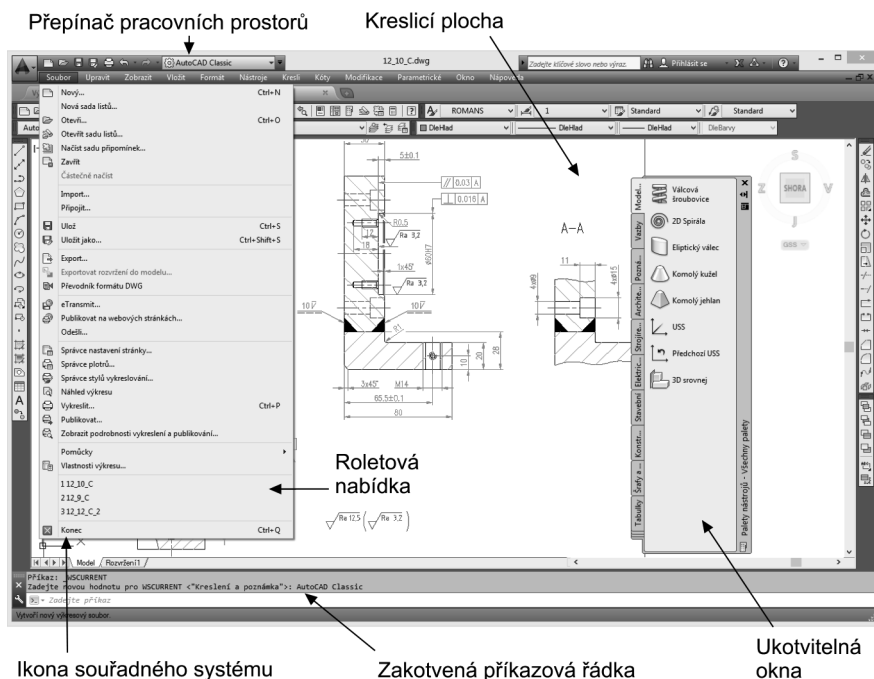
Přepínač pracovních prostorů

Kreslicí plocha

AutoCAD Classic

12_10_C.dwg

Zadejte klíčové slovo nebo výraz.

Přihlásit se

Soubor Upravit Zobrazit Vložit Formát Nástroje Kresli Kóty Modifikace Parametrické Okno Nápověda

ROMANS

1

Standard

Standard

DleHlad

DleHlad

DleHlad

DleBarvy

Nový... Ctrl+N
Nová sada listů...
Otevři... Ctrl+O
Otevřít sadu listů...
Načíst sadu připomínek...
Zavřít
Částečně načíst

Import...
Připojit...

Ulož Ctrl+S
Uložit jako... Ctrl+Shift+S

Export...
Exportovat rozvržení do modelu...
Převodník formátu DWG

eTransmit...
Publikovat na webových stránkách...
Odešli...

Správce nastavení stránky...
Správce plotrů...
Správce stylů vykreslování...
Náhled výkresu
Vykreslit... Ctrl+P
Publikovat...
Zobrazit podrobnosti vykreslení a publikování...

Pomůcky
Vlastnosti výkresu...

1 12_10_C
2 12_9_C
3 12_12_C_2

Konec Ctrl+Q

5±0.1

0.03 A

0.016 A

R0.5

Ra 3.2

1x45°

Ra 3.2

10

10

3x45°

M14

65.5±0.1

80

28

10

A–A

11

Ra 12.5

Ra 3.2

Model

Válcová šroubovice

2D Spirála

Eliptický válec

Komolý kužel

Komolý jehlan

USS

Předchozí USS

3D srovnej

Model...
Vazby
Pozná...
Archite...
Strojíre...
Elektric...
Stavební
Konstr...
Šrafy a ...
Tabulky

Palety nástrojů - Všechny palety

S
Z
SHORA
V
J
USS

Roletová nabídka

Model / Rozvržení1 /

Příkaz: _WSCURRENT
Zadejte novou hodnotu pro WSCURRENT <"Kreslení a poznámka">: AutoCAD Classic
Zadejte příkaz

Vytvoří nový výkresový soubor

Ikona souřadného systému

Zakotvená příkazová řádka

Ukotvitelná okna